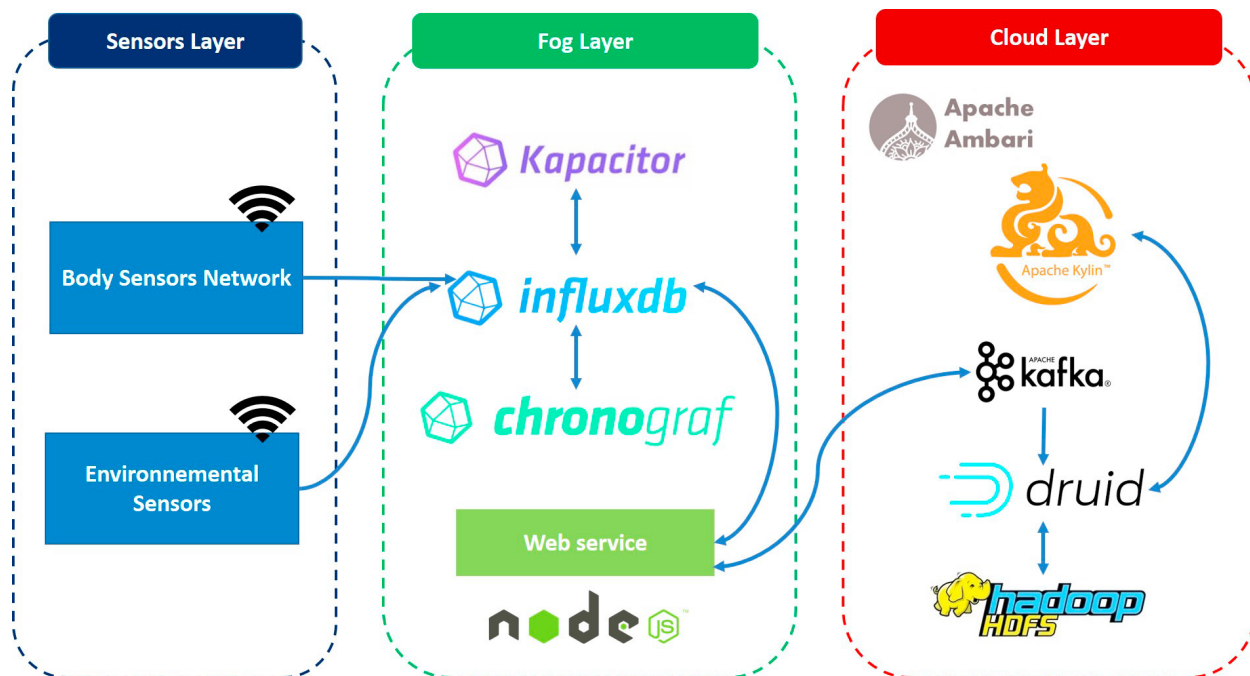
Sensors Layer

Body Sensors Network

Environnemental Sensors

Fog Layer

Kapacitor

influxdb

chronograf

Web service

node JS

Cloud Layer

Apache Ambari

Apache Kylin™

APACHE kafka

druid

hadoop HDFS